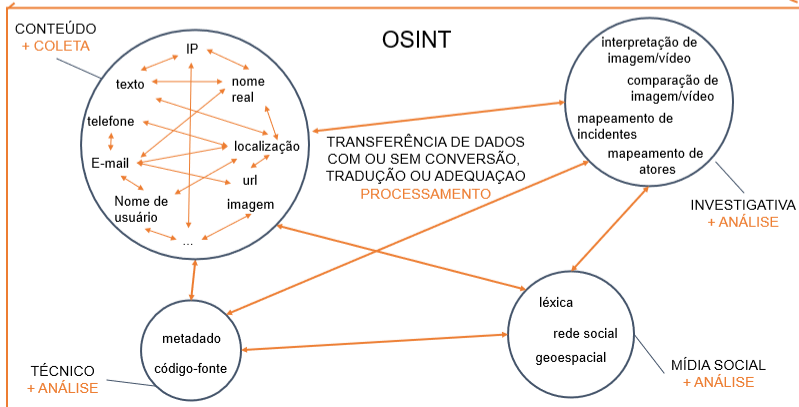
CONTEÚDO
+ COLETA

OSINT

IP
texto
nome real
telefone
localização
E-mail
url
Nome de usuário
imagem
...

interpretação de imagem/vídeo
comparação de imagem/vídeo
mapeamento de incidentes
mapeamento de atores

TRANSFERÊNCIA DE DADOS COM OU SEM CONVERSÃO, TRADUÇÃO OU ADEQUAÇÃO
PROCESSAMENTO

INVESTIGATIVA
+ ANÁLISE

metadado
código-fonte

léxica
rede social
geoespacial

TÉCNICO
+ ANÁLISE

MÍDIA SOCIAL
+ ANÁLISE